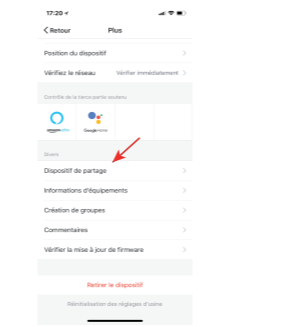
17:20

< Retour Plus

Position du dispositif >

Vérifiez le réseau Vérifier immédiatement >

Contrôle de la tierce partie soutenu

amazon alexa

Google Assistant

Divers

Dispositif de partage >

Informations d'équipements >

Création de groupes >

Commentaires >

Vérifier la mise à jour de firmware >

Retirer le dispositif

Réinitialisation des réglages d'usine